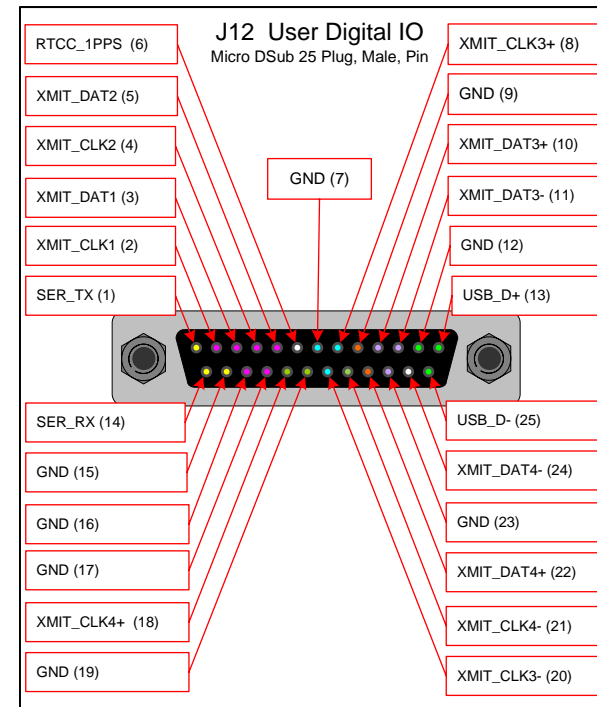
J12 User Digital IO
Micro DSub 25 Plug, Male, Pin

RTCC_1PPS (6)
XMIT_DAT2 (5)
XMIT_CLK2 (4)
XMIT_DAT1 (3)
XMIT_CLK1 (2)
SER_TX (1)

GND (7)

XMIT_CLK3+ (8)
GND (9)
XMIT_DAT3+ (10)
XMIT_DAT3- (11)
GND (12)
USB_D+ (13)

SER_RX (14)
GND (15)
GND (16)
GND (17)
XMIT_CLK4+ (18)
GND (19)

USB_D- (25)
XMIT_DAT4- (24)
GND (23)
XMIT_DAT4+ (22)
XMIT_CLK4- (21)
XMIT_CLK3- (20)